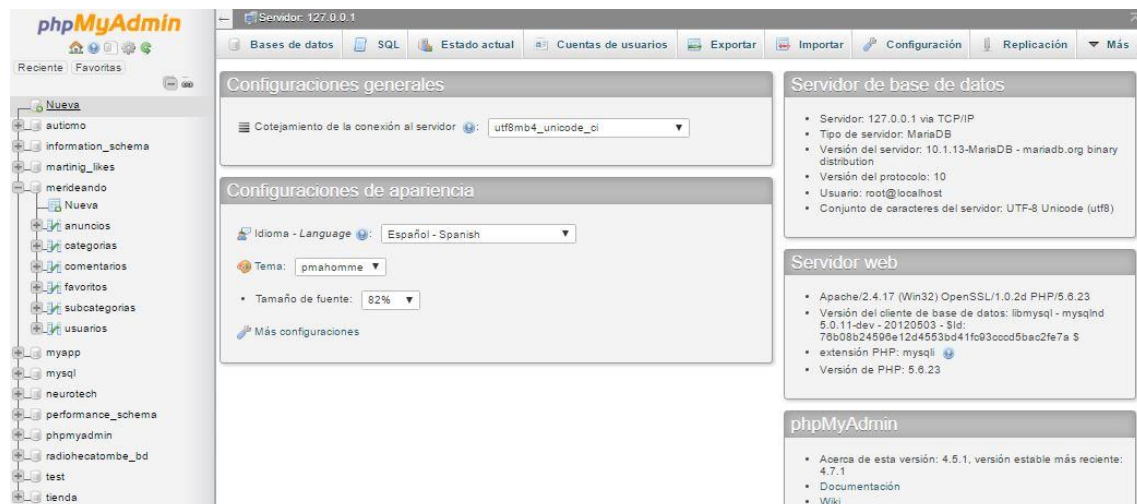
phpMyAdmin

Reciente Favoritas

Nueva
autismo
information_schema
martinig_likes
merideando
Nueva
anuncios
categorias
comentarios
favoritos
subcategorias
usuarios
myapp
mysql
neurotech
performance_schema
phpmyadmin
radiohecatombe_bd
test
tienda

Servidor: 127.0.0.1

Bases de datos SQL Estado actual Cuentas de usuarios Exportar Importar Configuración Replicación Más

Configuraciones generales

Cotejamiento de la conexión al servidor: utf8mb4_unicode_ci

Configuraciones de apariencia

Idioma - Language: Español - Spanish

Tema: pmahomme

Tamaño de fuente: 82%

Más configuraciones

Servidor de base de datos

- Servidor: 127.0.0.1 via TCP/IP
- Tipo de servidor: MariaDB
- Versión del servidor: 10.1.13-MariaDB - mariadb.org binary distribution
- Versión del protocolo: 10
- Usuario: root@localhost
- Conjunto de caracteres del servidor: UTF-8 Unicode (utf8)

Servidor web

- Apache/2.4.17 (Win32) OpenSSL/1.0.2d PHP/5.6.23
- Versión del cliente de base de datos: libmysql - mysqlnd 5.0.11-dev - 20120503 - $Id: 76b08b24596e12d4553bd41fc93cccd5bac2fe7a $
- extensión PHP: mysqli
- Versión de PHP: 5.6.23

phpMyAdmin

- Acerca de esta versión: 4.5.1, versión estable más reciente: 4.7.1
- Documentación
- Wiki